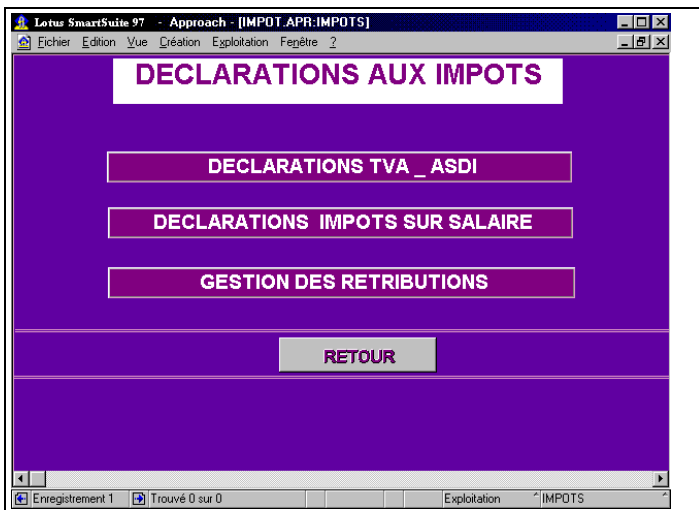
Lotus SmartSuite 97 - Approach - [IMPOT.APR:IMPOTS]

Fichier Edition Vue Création Exploitation Fenêtre ?

DECLARATIONS AUX IMPOTS

DECLARATIONS TVA _ ASDI

DECLARATIONS IMPOTS SUR SALAIRE

GESTION DES RETRIBUTIONS

RETOUR

Enregistrement 1 Trouvé 0 sur 0 Exploitation IMPOTS